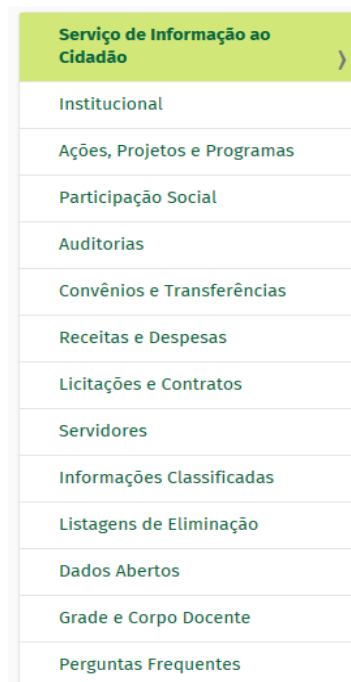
Serviço de Informação ao Cidadão
〉
Institucional
Ações, Projetos e Programas
Participação Social
Auditorias
Convênios e Transferências
Receitas e Despesas
Licitações e Contratos
Servidores
Informações Classificadas
Listagens de Eliminação
Dados Abertos
Grade e Corpo Docente
Perguntas Frequentes